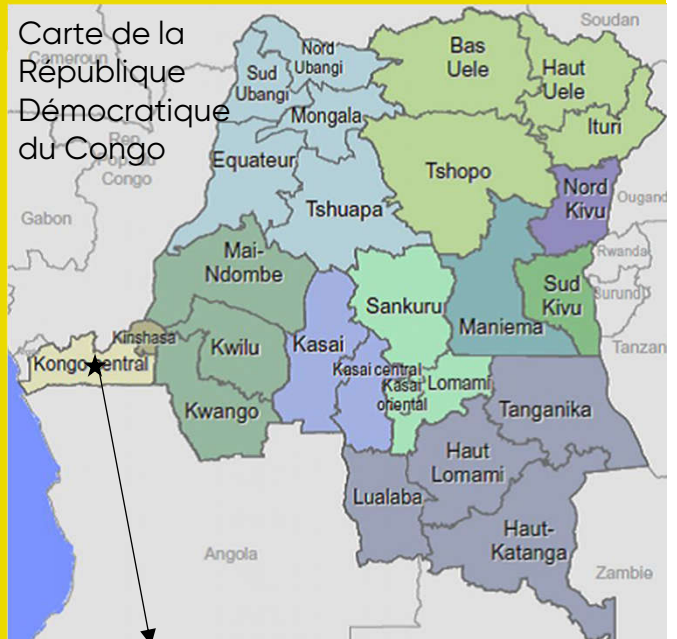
Carte de la République Démocratique du Congo

Soudan
Cameroun
Nord Ubangi
Sud Ubangi
Bas Uele
Haut Uele
Ituri
Mongala
Rep. Congo
Equateur
Tshopo
Nord Kivu
Ouganda
Gabon
Tshuapa
Rwanda
Mai-Ndombe
Sud Kivu
Burundi
Sankuru
Maniema
Kinshasa
Kwilu
Kasai
Tanzanie
Kongo central
Kasai central
Kasai oriental
Lomami
Kwango
Tanganika
Haut Lomami
Lualaba
Haut-Katanga
Angola
Zambie